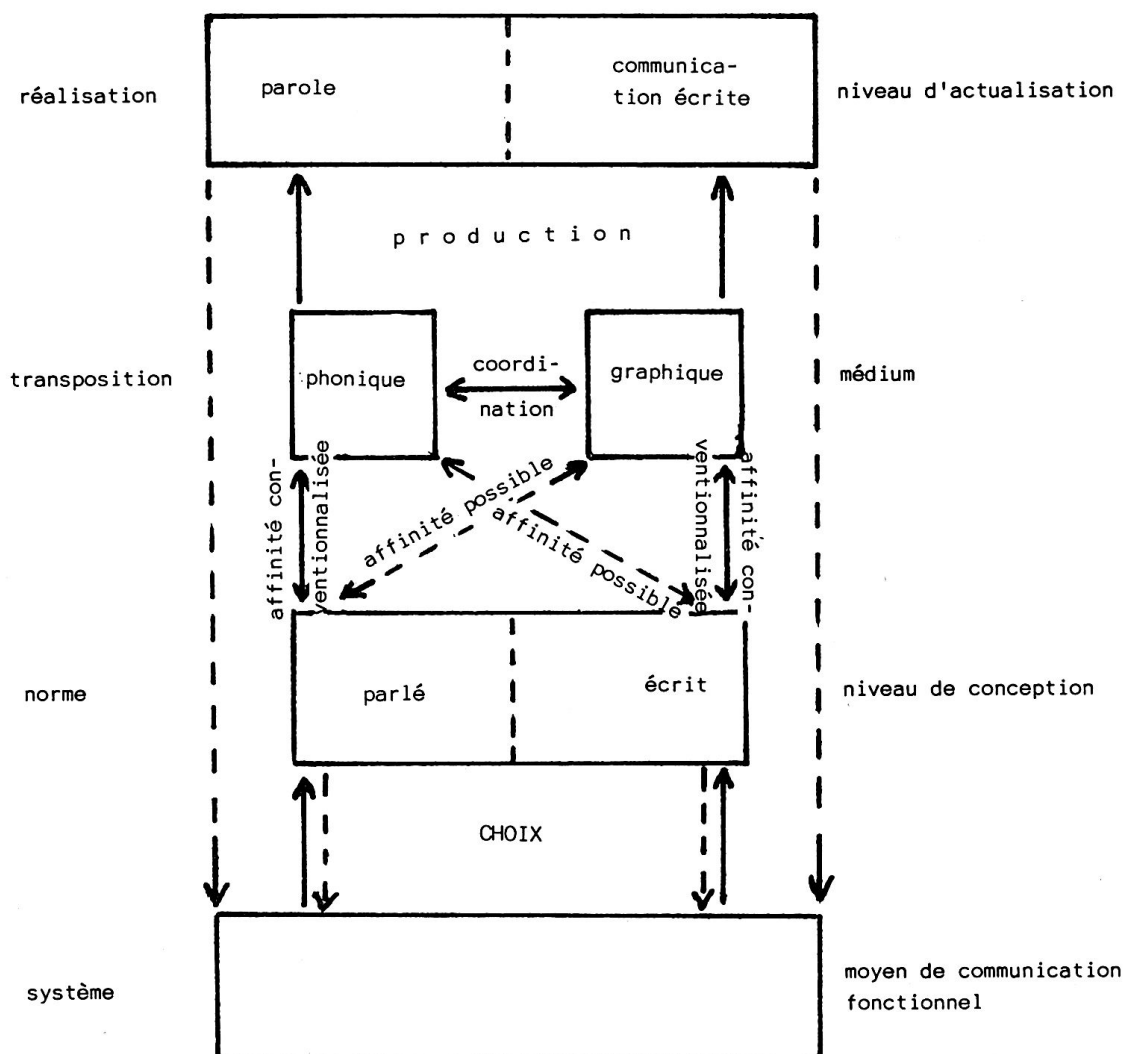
réalisation

parole

communication écrite

niveau d'actualisation

production

transposition

phonique

coordination

graphique

médium

affinité conventionnalisée

affinité possible

affinité possible

affinité conventionnalisée

norme

parlé

écrit

niveau de conception

CHOIX

système

moyen de communication fonctionnel